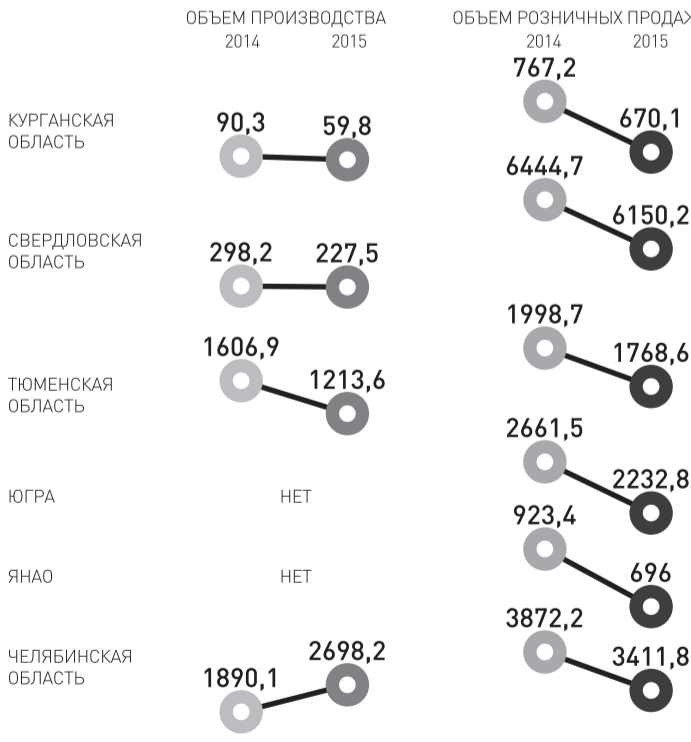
| | ОБЪЕМ ПРОИЗВОДСТВА 2014 | 2015 | ОБЪЕМ РОЗНИЧНЫХ ПРОДАЖ 2014 | 2015 |
|---|---|---|---|---|
| КУРГАНСКАЯ ОБЛАСТЬ | 90,3 | 59,8 | 767,2 | 670,1 |
| СВЕРДЛОВСКАЯ ОБЛАСТЬ | 298,2 | 227,5 | 6444,7 | 6150,2 |
| ТЮМЕНСКАЯ ОБЛАСТЬ | 1606,9 | 1213,6 | 1998,7 | 1768,6 |
| ЮГРА | НЕТ | | 2661,5 | 2232,8 |
| ЯНАО | НЕТ | | 923,4 | 696 |
| ЧЕЛЯБИНСКАЯ ОБЛАСТЬ | 1890,1 | 2698,2 | 3872,2 | 3411,8 |